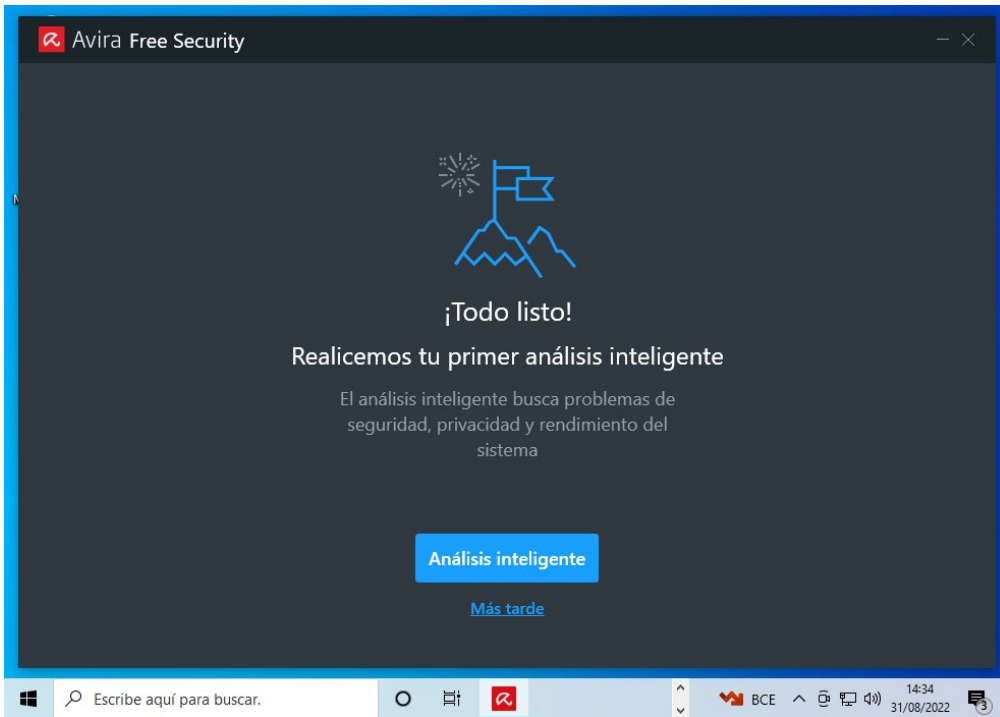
Avira Free Security

¡Todo listo!

Realicemos tu primer análisis inteligente

El análisis inteligente busca problemas de seguridad, privacidad y rendimiento del sistema

Análisis inteligente

Más tarde

Escribe aquí para buscar.

BCE

14:34
31/08/2022

3